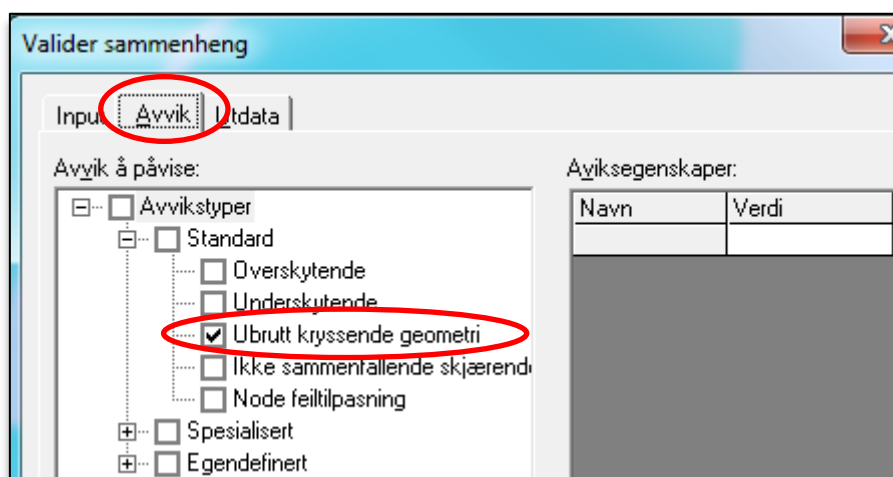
Valider sammenheng

Input Avvik Utdata

Avvik å påvise:

Avvikstyper
Standard
Overskytende
Underskytende
Ubrutt kryssende geometri
Ikke sammenfallende skjærende
Node feiltilpasning
Spesialisert
Egendefinert

Avviksegenskaper:

| Navn | Verdi |
|---|---|
| | |